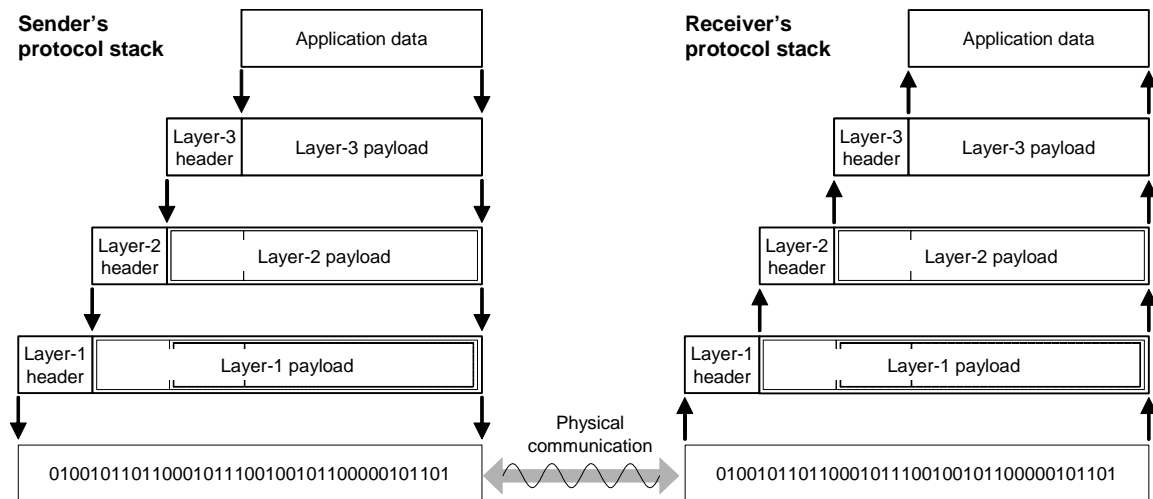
Sender's protocol stack

Application data

Layer-3 header

Layer-3 payload

Layer-2 header

Layer-2 payload

Layer-1 header

Layer-1 payload

010010110110001011100100101100000101101

Physical communication

Receiver's protocol stack

Application data

Layer-3 header

Layer-3 payload

Layer-2 header

Layer-2 payload

Layer-1 header

Layer-1 payload

010010110110001011100100101100000101101